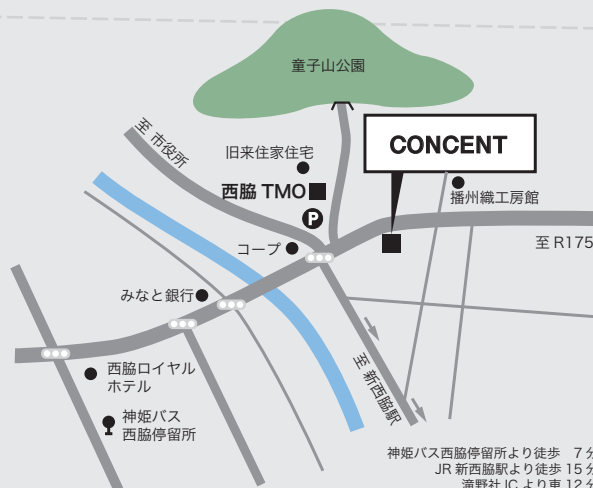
童子山公園

CONCENT

至 市役所

旧来住家住宅

西脇 TMO

P

播州織工房館

至 R175

コープ

みなと銀行

至 新西脇駅

西脇ロイヤル
ホテル

神姫バス
西脇停留所

神姫バス西脇停留所より徒歩 7分
JR 新西脇駅より徒歩 15分
滝野社 IC より車 12分